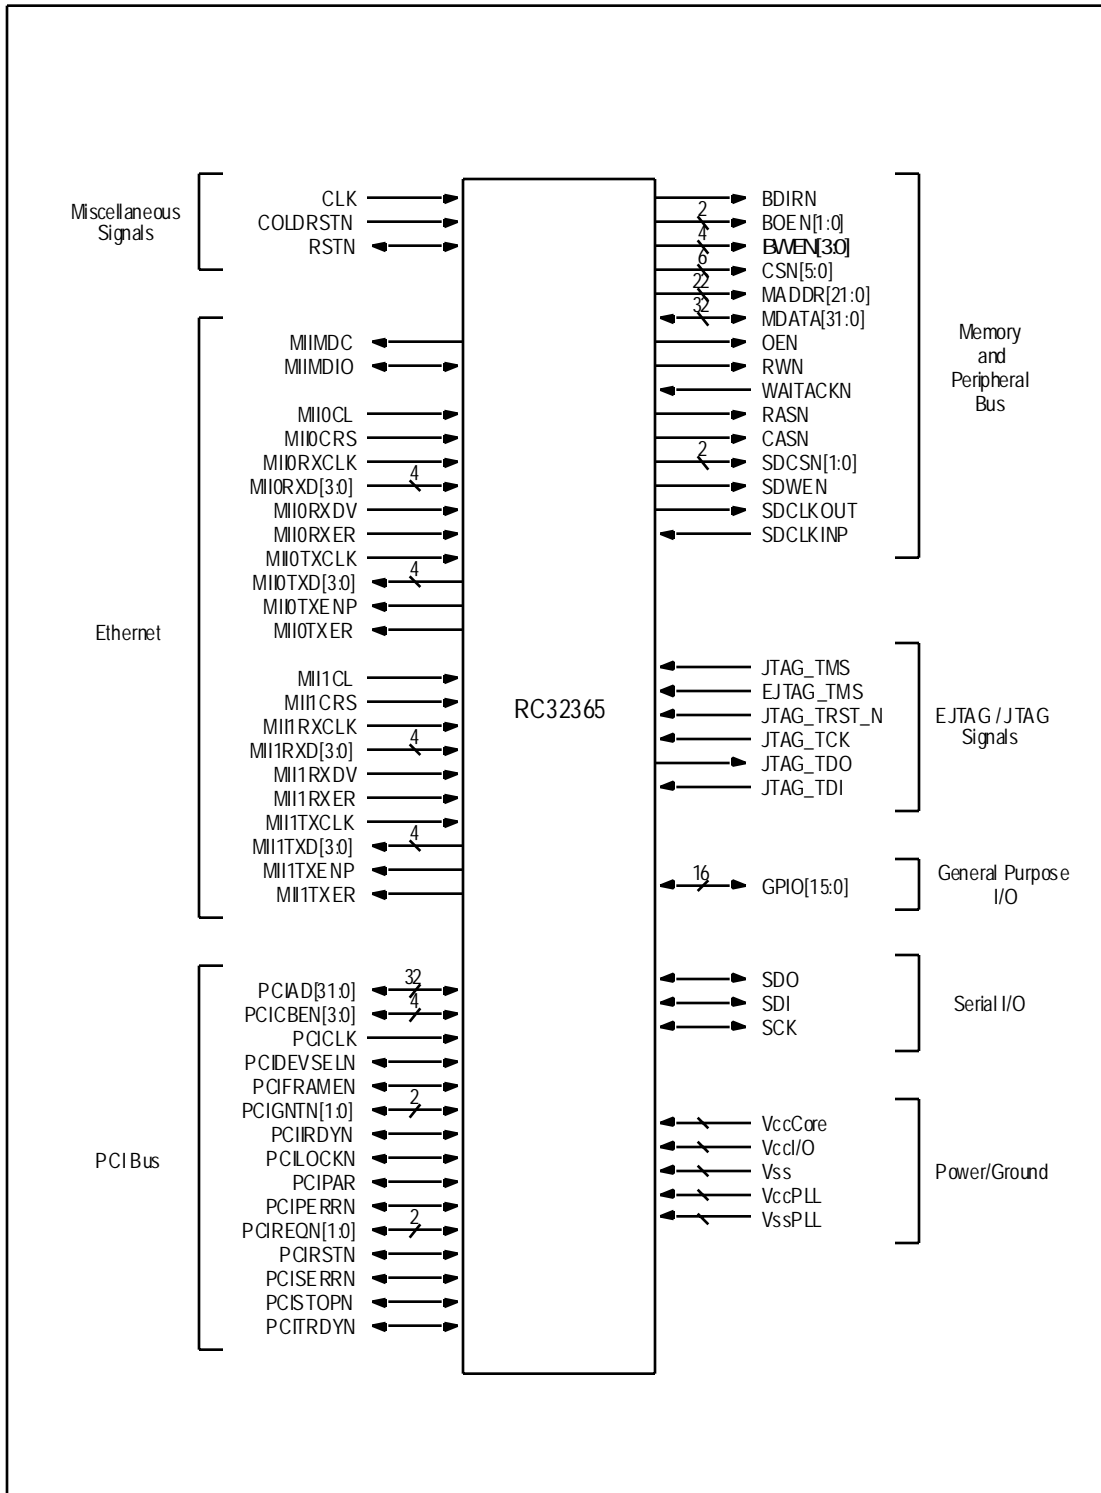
Miscellaneous Signals

CLK
COLDRSTN
RSTN

Ethernet

MIIMDC
MIIMDIO

MII0CL
MII0CRS
MII0RXCLK
MII0RXD[3:0]
4
MII0RXDV
MII0RXER
MII0TXCLK
MII0TXD[3:0]
4
MII0TXENP
MII0TXER

MII1CL
MII1CRS
MII1RXCLK
MII1RXD[3:0]
4
MII1RXDV
MII1RXER
MII1TXCLK
MII1TXD[3:0]
4
MII1TXENP
MII1TXER

PCI Bus

PCIAD[31:0]
32
PCICBEN[3:0]
4
PCICLK
PCIDEVSELN
PCIFRAMEN
PCIGNTN[1:0]
2
PCIIRDYN
PCILOCKN
PCIPAR
PCIPERRN
PCIREQN[1:0]
2
PCIRSTN
PCISERRN
PCISTOPN
PCITRDYN

RC32365

BDIRN
2
BOEN[1:0]
4
BWEN[3:0]
6
CSN[5:0]
22
MADDR[21:0]
32
MDATA[31:0]
OEN
RWN
WAITACKN
RASN
CASN
2
SDCSN[1:0]
SDWEN
SDCLKOUT
SDCLKINP

Memory and Peripheral Bus

JTAG_TMS
EJTAG_TMS
JTAG_TRST_N
JTAG_TCK
JTAG_TDO
JTAG_TDI

EJTAG / JTAG Signals

16
GPIO[15:0]

General Purpose I/O

SDO
SDI
SCK

Serial I/O

VccCore
VccI/O
Vss
VccPLL
VssPLL

Power/Ground